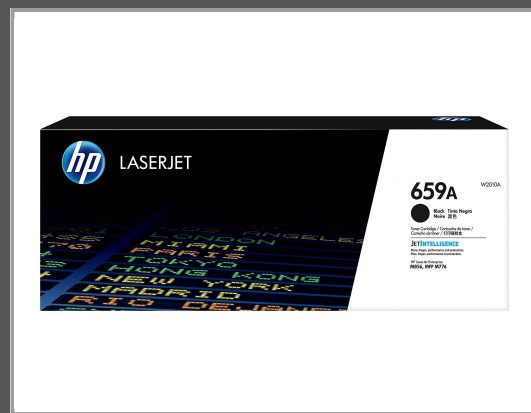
hp
LASERJET
LONDON
LOS ANGELES
MIAMI
PARIS
TOKYO
HONG KONG
NEW YORK
MADRID
RIO DE JANEI
659A
W2010A
Black Tinta Negro
Noire 黑色
Toner Cartridge / Cartucho de tóner / Cartouche de toner / 打印硒鼓
JETINTELLIGENCE
More Pages, performance and protection.
HP LaserJet Enterprise
M856, MFP M776